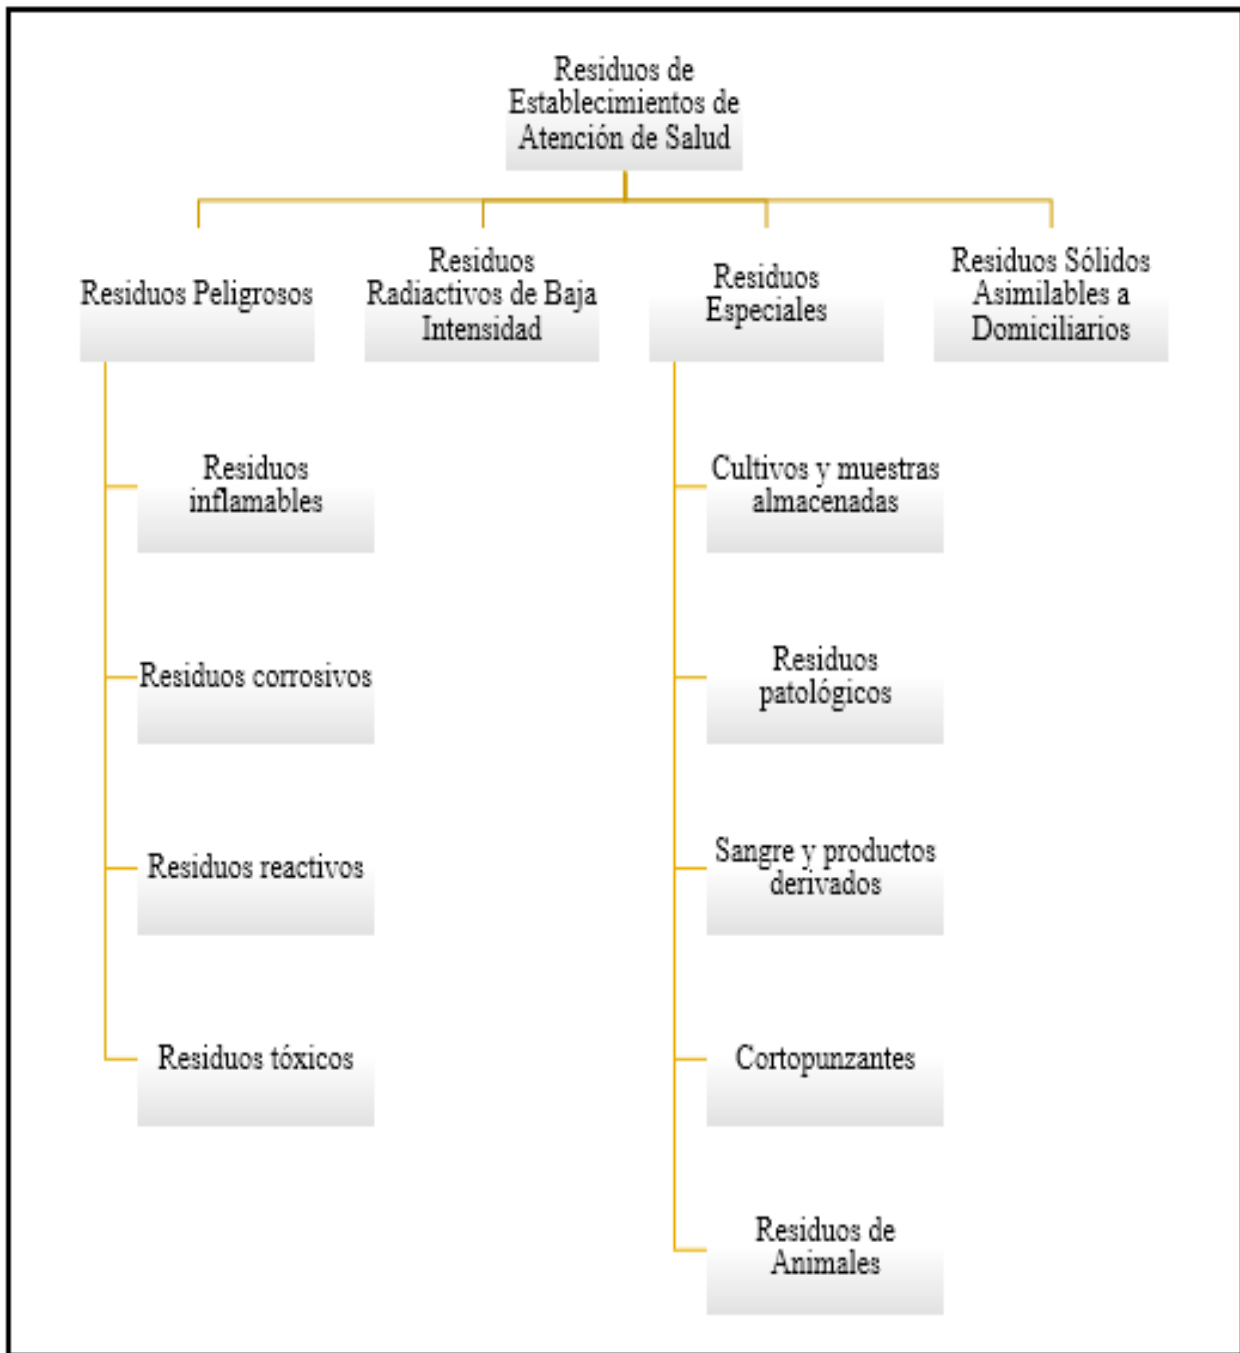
Residuos de Establecimientos de Atención de Salud

Residuos Peligrosos

Residuos Radiactivos de Baja Intensidad

Residuos Especiales

Residuos Sólidos Asimilables a Domiciliarios

Residuos inflamables

Residuos corrosivos

Residuos reactivos

Residuos tóxicos

Cultivos y muestras almacenadas

Residuos patológicos

Sangre y productos derivados

Cortopunzantes

Residuos de Animales